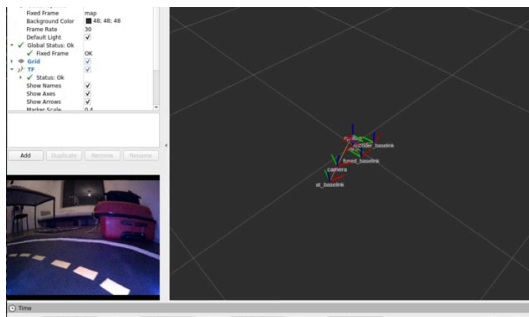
Fixed Frame map
Background Color 48; 48; 48
Frame Rate 30
Default Light ✓
Global Status: Ok
Fixed Frame OK
Grid ✓
TF ✓
Status: Ok
Show Names ✓
Show Axes ✓
Show Arrows ✓
Marker Scale 0.4

Add
Duplicate
Remove
Rename

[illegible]oder_baselink
fused_baselink
camera
ut_baselink

Time